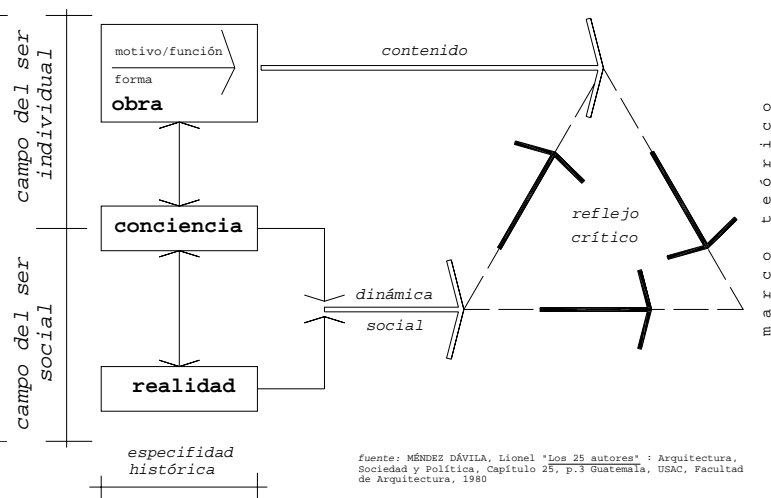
campo del ser individual

campo del ser social

motivo/función

forma

obra

contenido

conciencia

realidad

dinámica

social

reflejo crítico

marco teórico

especifidad histórica

fuente: MÉNDEZ DÁVILA, Lionel "Los 25 autores" : Arquitectura, Sociedad y Política, Capítulo 25, p.3 Guatemala, USAC, Facultad de Arquitectura, 1980